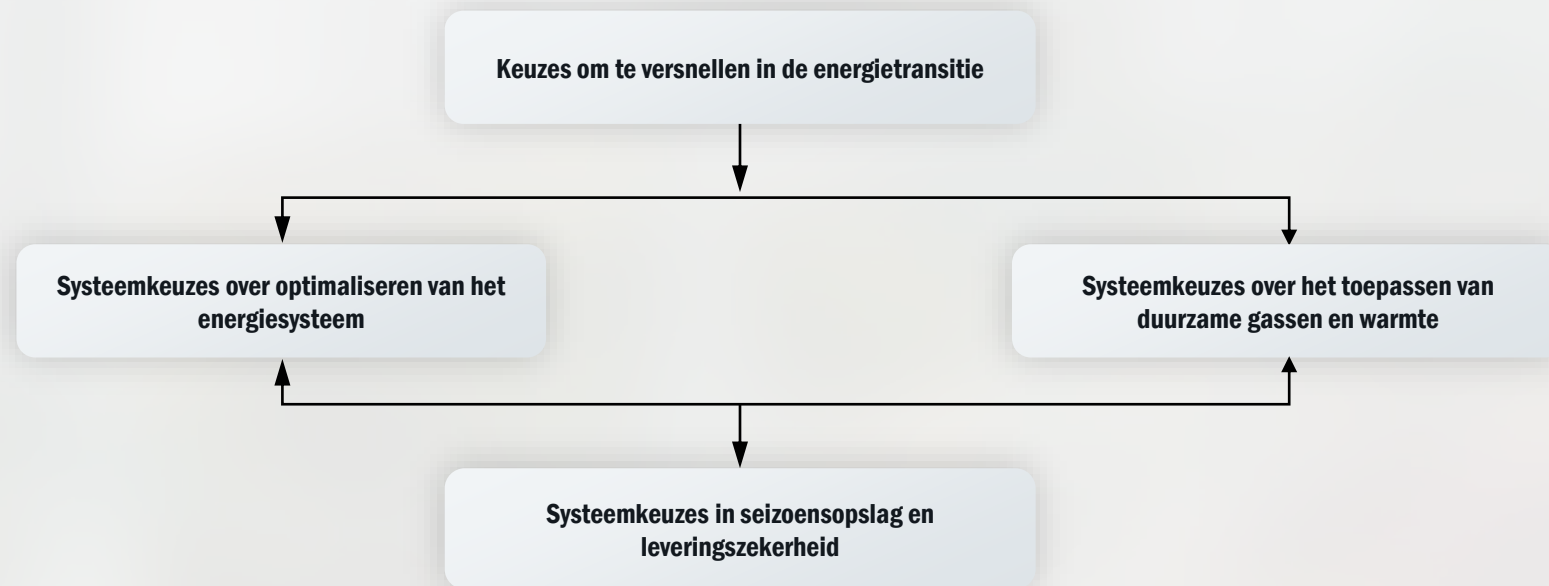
Keuzes om te versnellen in de energietransitie

Systeemkeuzes over optimaliseren van het energiesysteem

Systeemkeuzes over het toepassen van duurzame gassen en warmte

Systeemkeuzes in seizoensopslag en leveringszekerheid